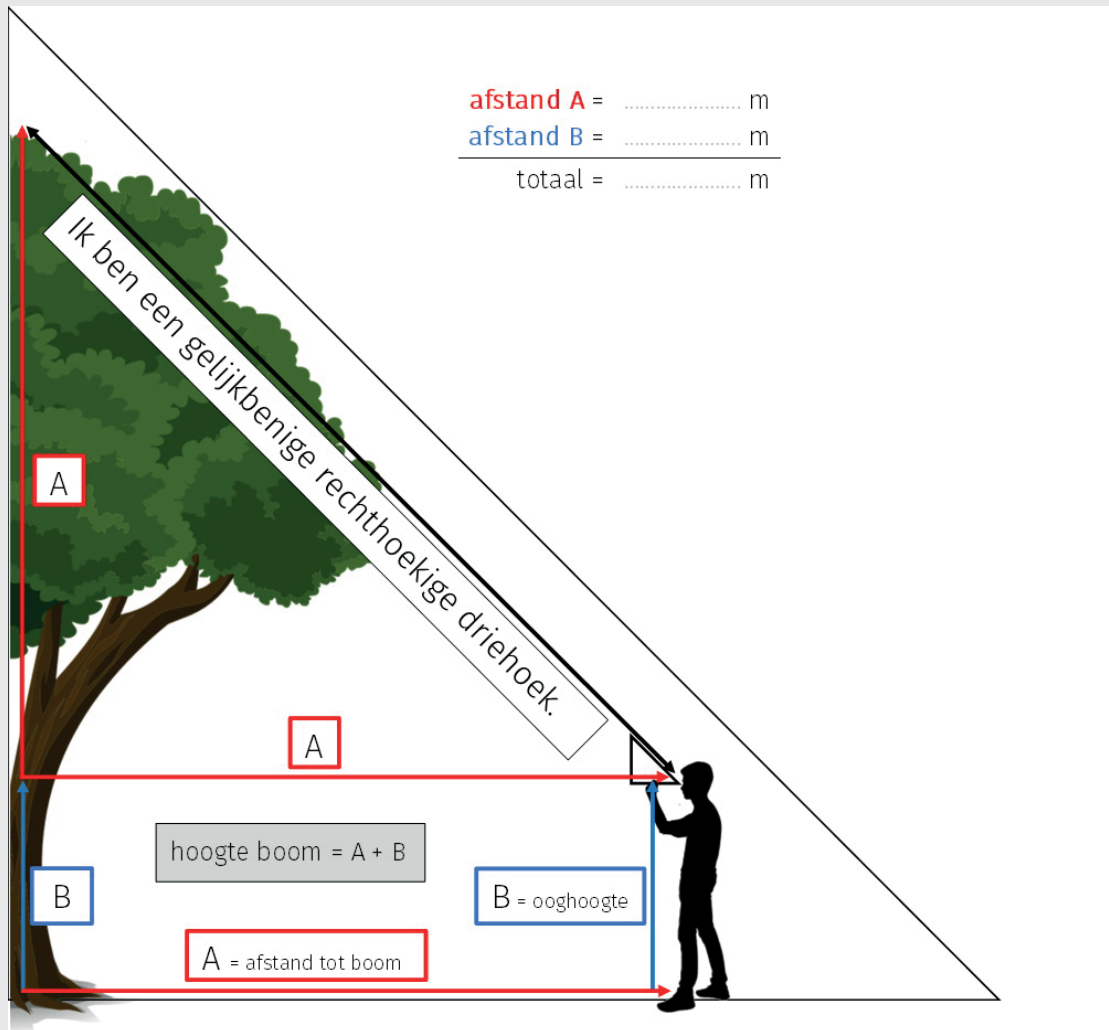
afstand A = ..................... m
afstand B = ..................... m
totaal = ..................... m

Ik ben een gelijkbenige rechthoekige driehoek.

A

A

hoogte boom = A + B

B

B = ooghoogte

A = afstand tot boom